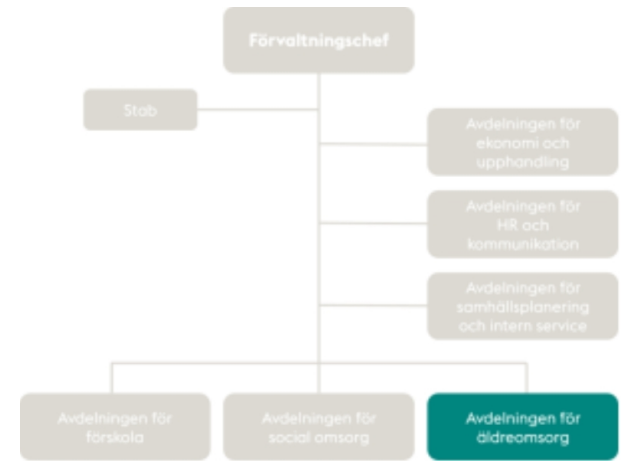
Förvaltningschef

Stab

Avdelningen för ekonomi och upphandling

Avdelningen för HR och kommunikation

Avdelningen för samhällsplanering och intern service

Avdelningen för förskola

Avdelningen för social omsorg

Avdelningen för äldreomsorg